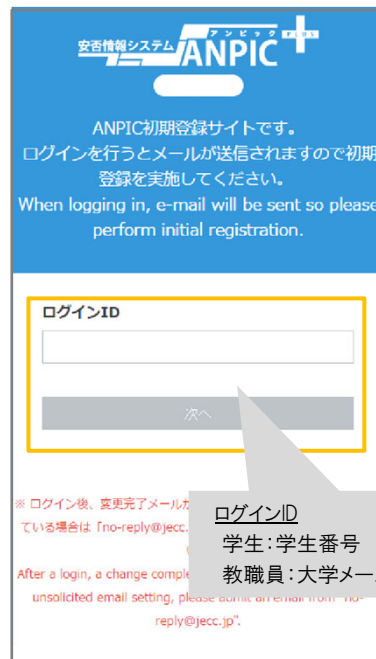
安否情報システム ANPIC アンピック プラス

ANPIC初期登録サイトです。
ログインを行うとメールが送信されますので初期
登録を実施してください。
When logging in, e-mail will be sent so please
perform initial registration.

ログインID

次へ

※ ログイン後、変更完了メールが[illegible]
ている場合は「no-reply@jecc.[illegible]
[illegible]
After a login, a change comple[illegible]
unsolicited email setting, please admit an email from "no-reply@jecc.jp".

ログインID
学生:学生番号
教職員:大学メー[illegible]